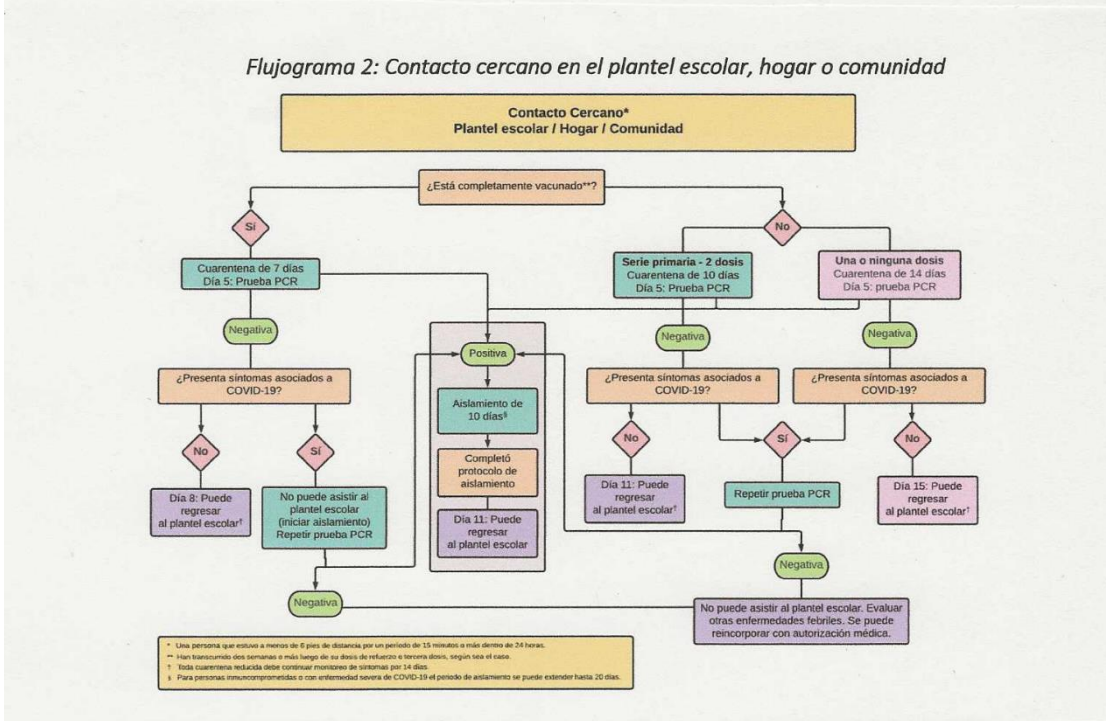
Flujograma 2: Contacto cercano en el plantel escolar, hogar o comunidad

Contacto Cercano*
Plantel escolar / Hogar / Comunidad

¿Está completamente vacunado**?

Sí

No

Cuarentena de 7 días
Día 5: Prueba PCR

Serie primaria - 2 dosis
Cuarentena de 10 días
Día 5: Prueba PCR

Una o ninguna dosis
Cuarentena de 14 días
Día 5: prueba PCR

Negativa

Negativa

Negativa

Positiva

¿Presenta síntomas asociados a COVID-19?

Aislamiento de 10 días§

¿Presenta síntomas asociados a COVID-19?

¿Presenta síntomas asociados a COVID-19?

No

Sí

Completó protocolo de aislamiento

No

Sí

No

Día 8: Puede regresar al plantel escolar†

No puede asistir al plantel escolar (iniciar aislamiento) Repetir prueba PCR

Día 11: Puede regresar al plantel escolar

Día 11: Puede regresar al plantel escolar†

Repetir prueba PCR

Día 15: Puede regresar al plantel escolar†

Negativa

Negativa

No puede asistir al plantel escolar. Evaluar otras enfermedades febriles. Se puede reincorporar con autorización médica.

* Una persona que estuvo a menos de 6 pies de distancia por un periodo de 15 minutos o más dentro de 24 horas.
** Han transcurrido dos semanas o más luego de su dosis de refuerzo o tercera dosis, según sea el caso.
† Toda cuarentena reducida debe continuar monitoreo de síntomas por 14 días.
§ Para personas inmunocomprometidas o con enfermedad severa de COVID-19 el periodo de aislamiento se puede extender hasta 20 días.